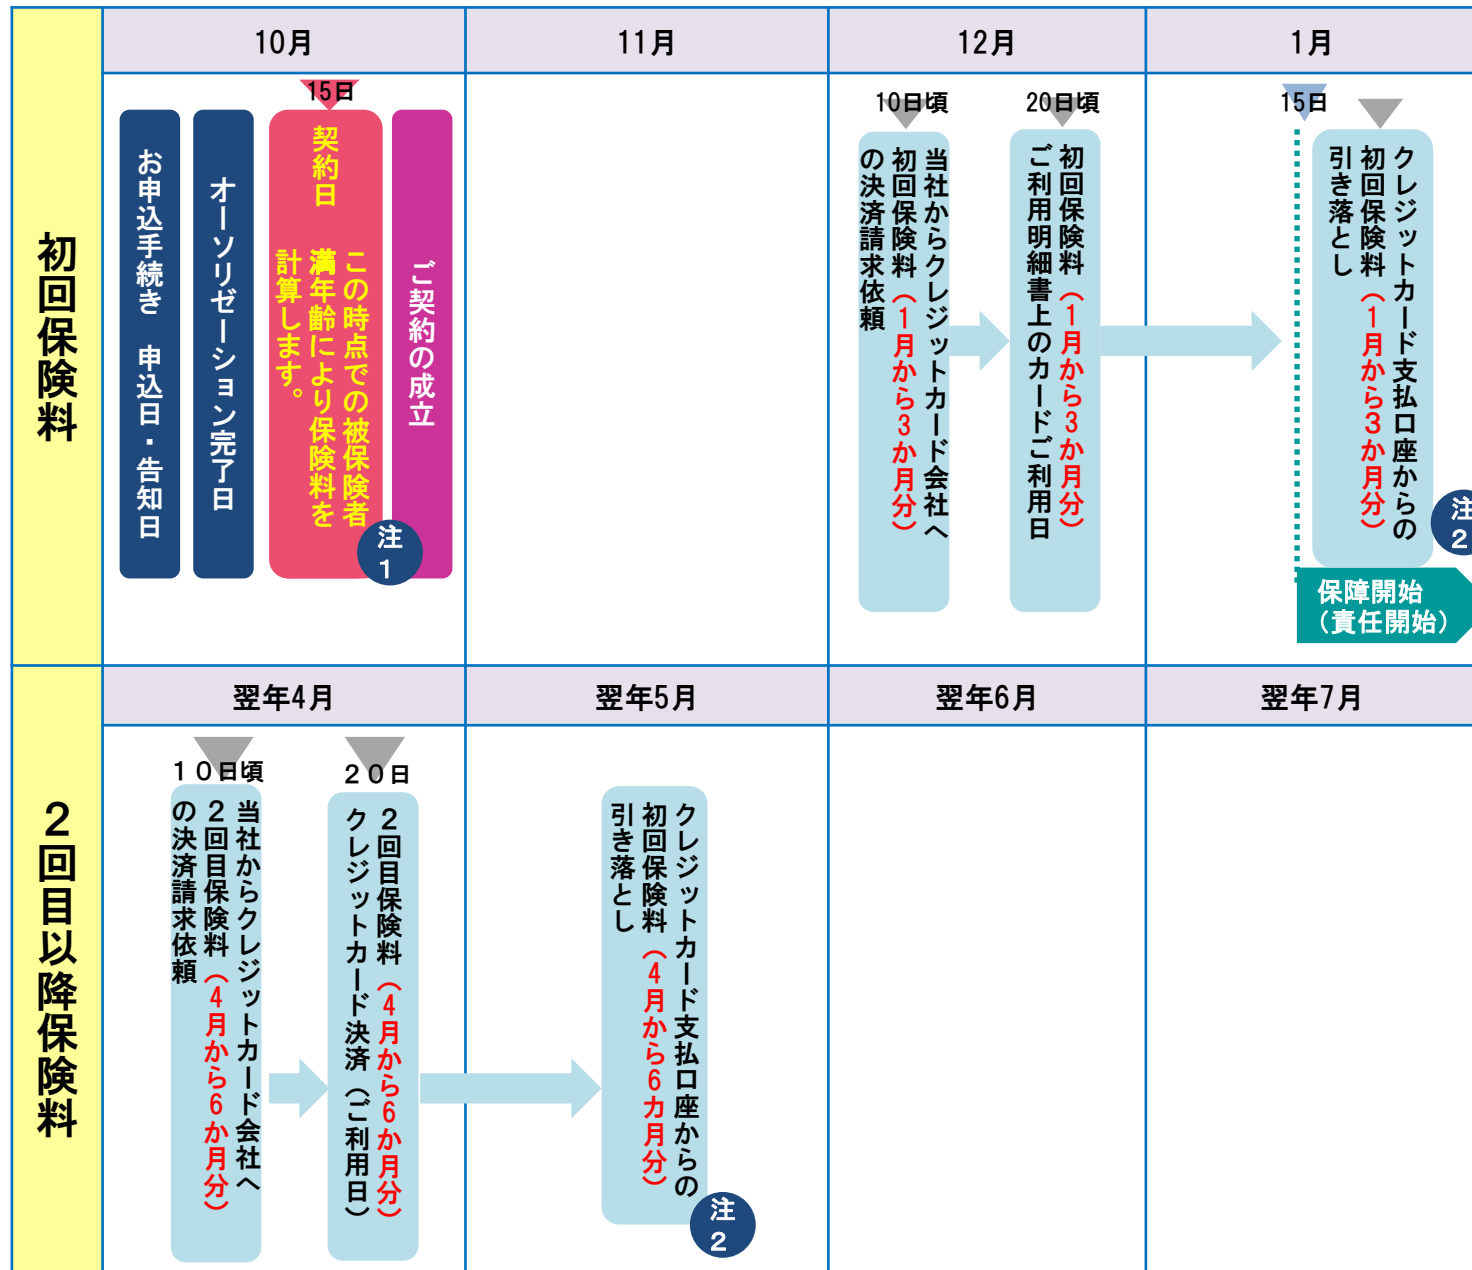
|  | 10月 | 11月 | 12月 | 1月 |
|---|---|---|---|---|
| 初回保険料 | お申込手続き 申込日・告知日<br>オーソリゼーション完了日<br>15日 契約日 この時点での被保険者満年齢により保険料を計算します。 注1<br>ご契約の成立 |  | 10日頃 当社からクレジットカード会社へ初回保険料（1月から3か月分）の決済請求依頼<br>20日頃 初回保険料（1月から3か月分）ご利用明細書上のカードご利用日 | 15日 保障開始（責任開始）<br>クレジットカード支払口座からの初回保険料（1月から3か月分）引き落とし 注2 |
|  | 翌年4月 | 翌年5月 | 翌年6月 | 翌年7月 |
| 2回目以降保険料 | 10日頃 当社からクレジットカード会社へ2回目保険料（4月から6か月分）の決済請求依頼<br>20日 2回目保険料（4月から6か月分）クレジットカード決済（ご利用日） | クレジットカード支払口座からの初回保険料（4月から6カ月分）引き落とし 注2 |  |  |